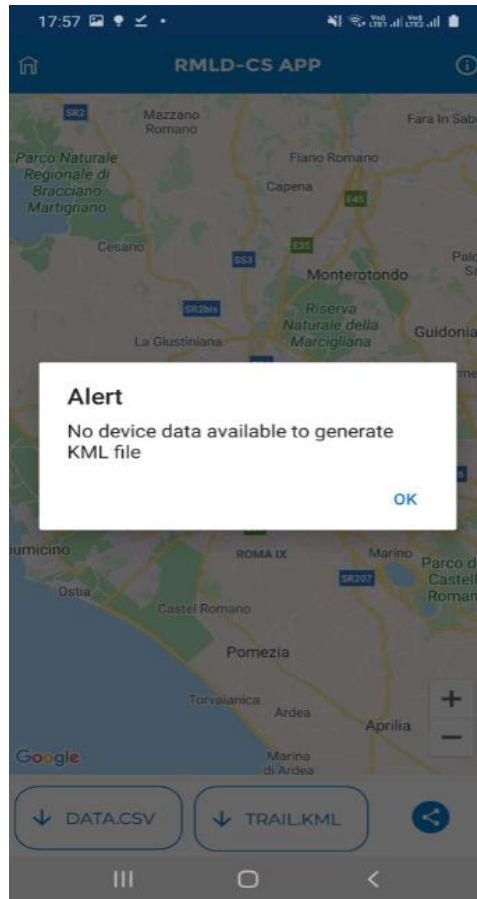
17:57

RMLD-CS APP

SR2
Mazzano Romano
Fara In Sab
Parco Naturale Regionale di Bracciano Martignano
Fiano Romano
Capena
E45
Cesano
E35
SS3
Monterotondo
Palo
SR2bis
Riserva Naturale della Marcigliana
Guidonia
La Giustiniana

Alert
No device data available to generate KML file
OK

iumicino
ROMA IX
Marino
Parco d Castell Roman
SR207
Ostia
Castel Romano
Pomezia
Torvaianica
Ardea
Aprilia
Google
Marina di Ardea
+
−

DATA.CSV
TRAIL.KML